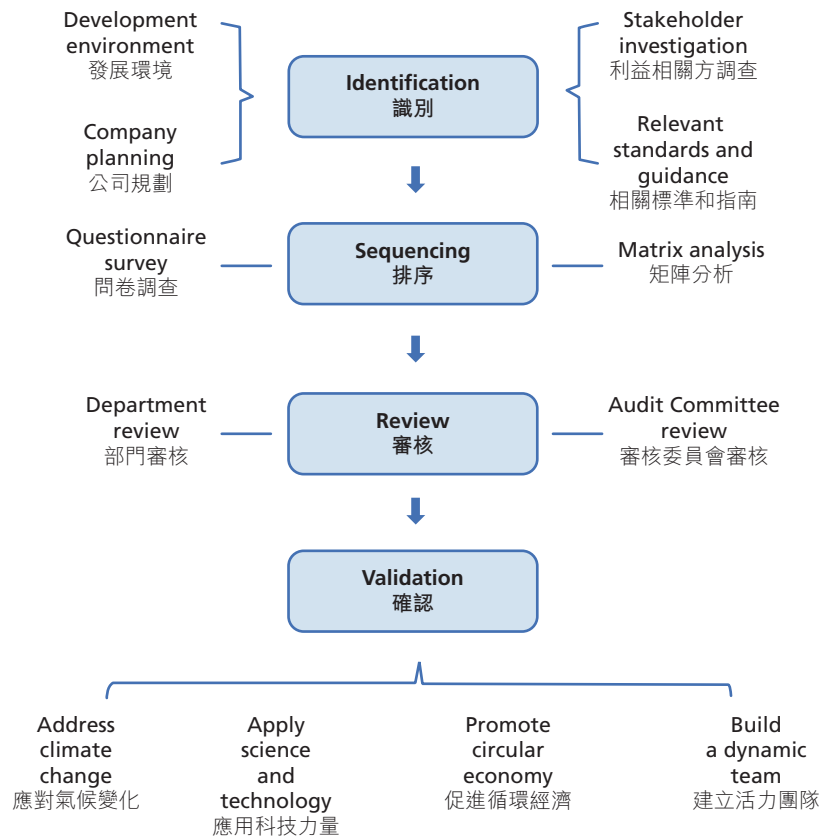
Development environment
發展環境

Company planning
公司規劃

Identification
識別

Stakeholder investigation
利益相關方調查

Relevant standards and guidance
相關標準和指南

Questionnaire survey
問卷調查

Sequencing
排序

Matrix analysis
矩陣分析

Department review
部門審核

Review
審核

Audit Committee review
審核委員會審核

Validation
確認

Address climate change
應對氣候變化

Apply science and technology
應用科技力量

Promote circular economy
促進循環經濟

Build a dynamic team
建立活力團隊